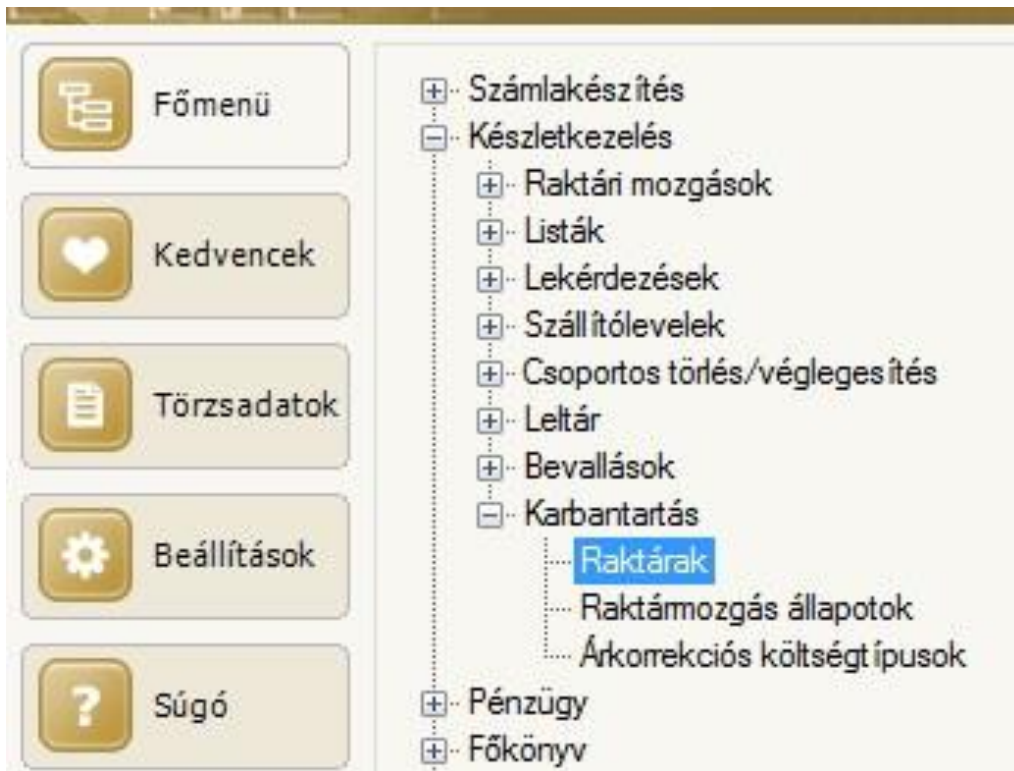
Főmenü

Kedvencek

Törzsadatok

Beállítások

Súgó

Számlakészítés
Készletkezelés
Raktári mozgások
Listák
Lekérdezések
Szállítólevelek
Csoportos törlés/véglegesítés
Leltár
Bevallások
Karbantartás
Raktárak
Raktármozgás állapotok
Árkorrekciós költségtípusok
Pénzügy
Főkönyv